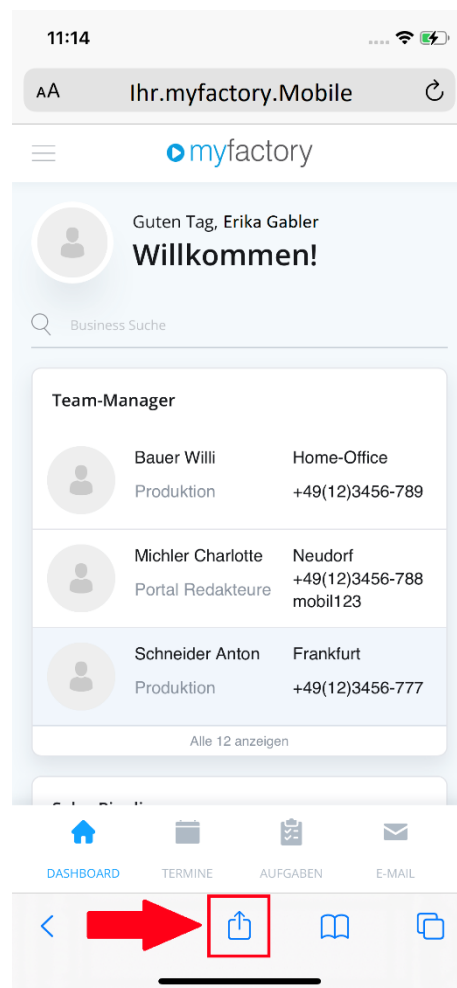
11:14

AA Ihr.myfactory.Mobile

myfactory

Guten Tag, Erika Gabler
Willkommen!

Business Suche

Team-Manager

| Bauer Willi | Home-Office |
|---|---|
| Produktion | +49(12)3456-789 |
| Michler Charlotte | Neudorf |
| Portal Redakteure | +49(12)3456-788 mobil123 |
| Schneider Anton | Frankfurt |
| Produktion | +49(12)3456-777 |

Alle 12 anzeigen

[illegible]

DASHBOARD TERMINE AUFGABEN E-MAIL